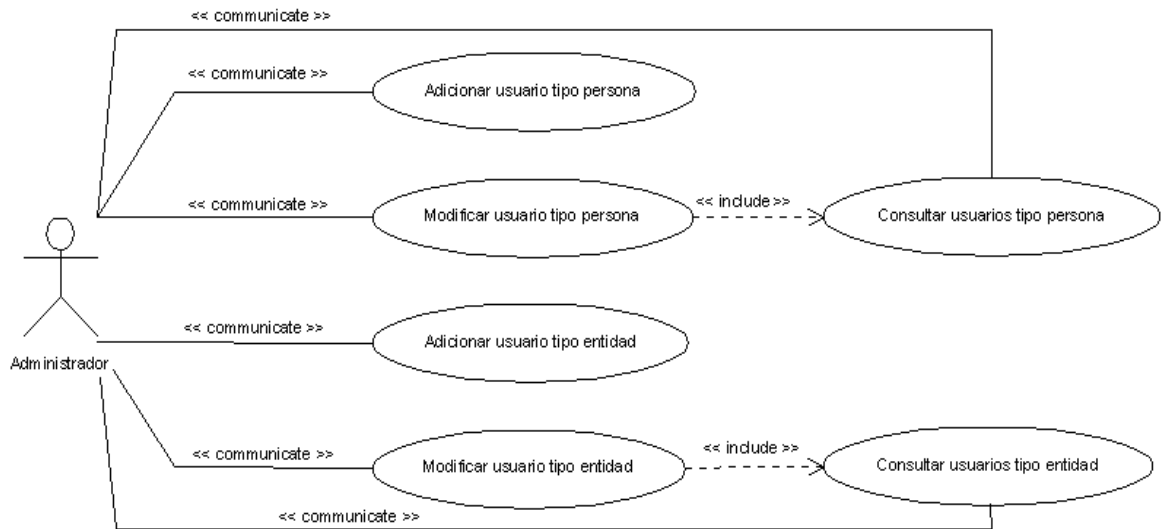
<< communicate >>

<< communicate >>

Adicionar usuario tipo persona

<< communicate >>

Modificar usuario tipo persona

<< include >>

Consultar usuarios tipo persona

<< communicate >>

Adicionar usuario tipo entidad

Administrador

<< communicate >>

Modificar usuario tipo entidad

<< include >>

Consultar usuarios tipo entidad

<< communicate >>